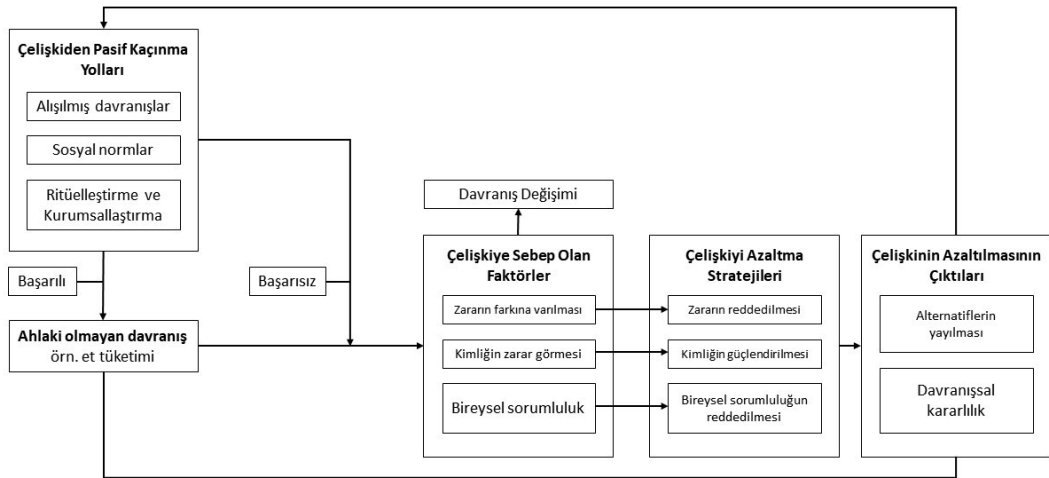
Çelişkiden Pasif Kaçınma Yolları

Alışılmış davranışlar

Sosyal normlar

Ritüelleştirme ve Kurumsallaştırma

Başarılı

Başarısız

Ahlaki olmayan davranış
örn. et tüketimi

Davranış Değişimi

Çelişkiye Sebep Olan Faktörler

Zararın farkına varılması

Kimliğin zarar görmesi

Bireysel sorumluluk

Çelişkiyi Azaltma Stratejileri

Zararın reddedilmesi

Kimliğin güçlendirilmesi

Bireysel sorumluluğun reddedilmesi

Çelişkinin Azaltılmasının Çıktıları

Alternatiflerin yayılması

Davranışsal kararlılık